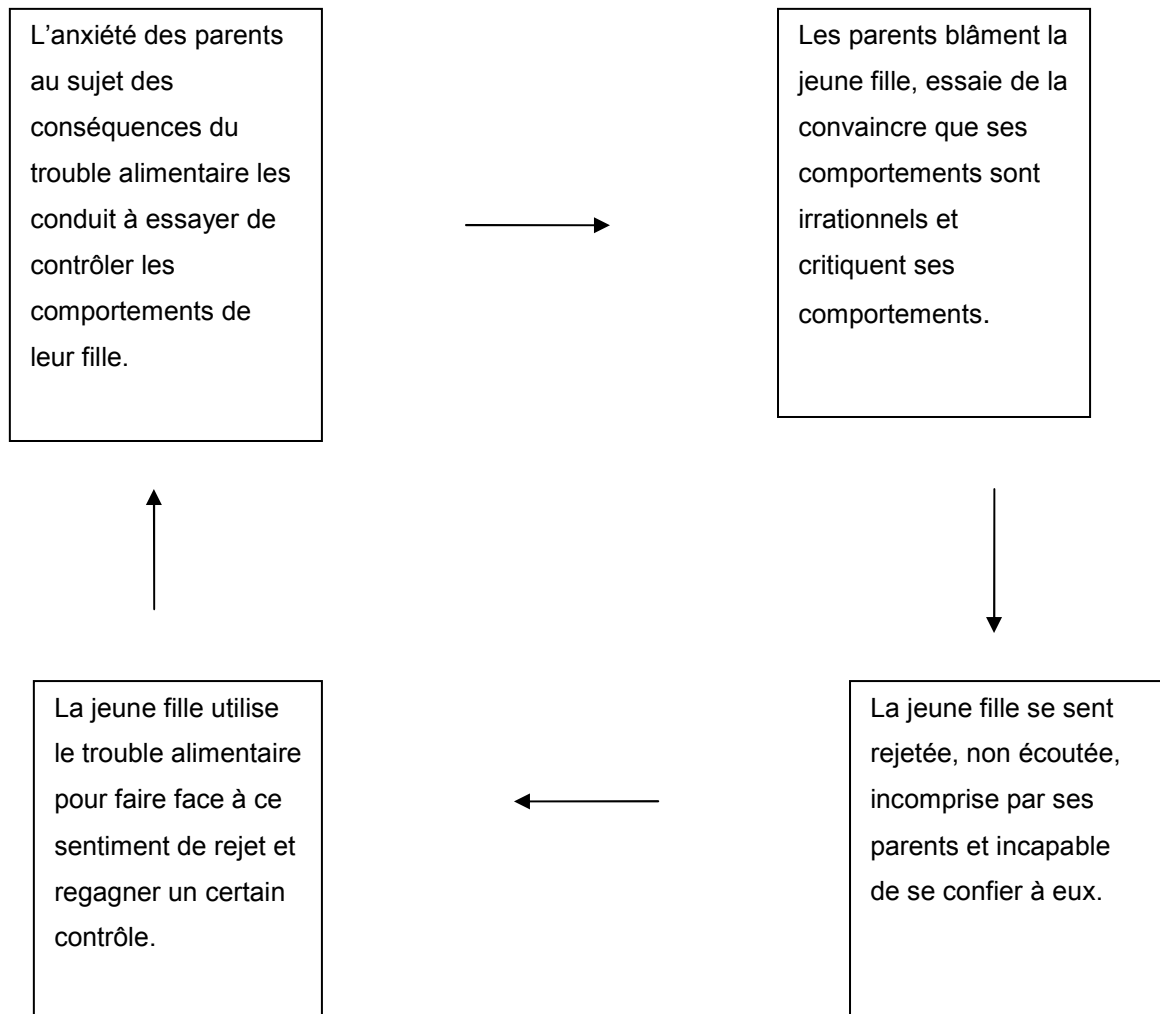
L’anxiété des parents au sujet des conséquences du trouble alimentaire les conduit à essayer de contrôler les comportements de leur fille.

Les parents blâment la jeune fille, essaie de la convaincre que ses comportements sont irrationnels et critiquent ses comportements.

La jeune fille se sent rejetée, non écoutée, incomprise par ses parents et incapable de se confier à eux.

La jeune fille utilise le trouble alimentaire pour faire face à ce sentiment de rejet et regagner un certain contrôle.